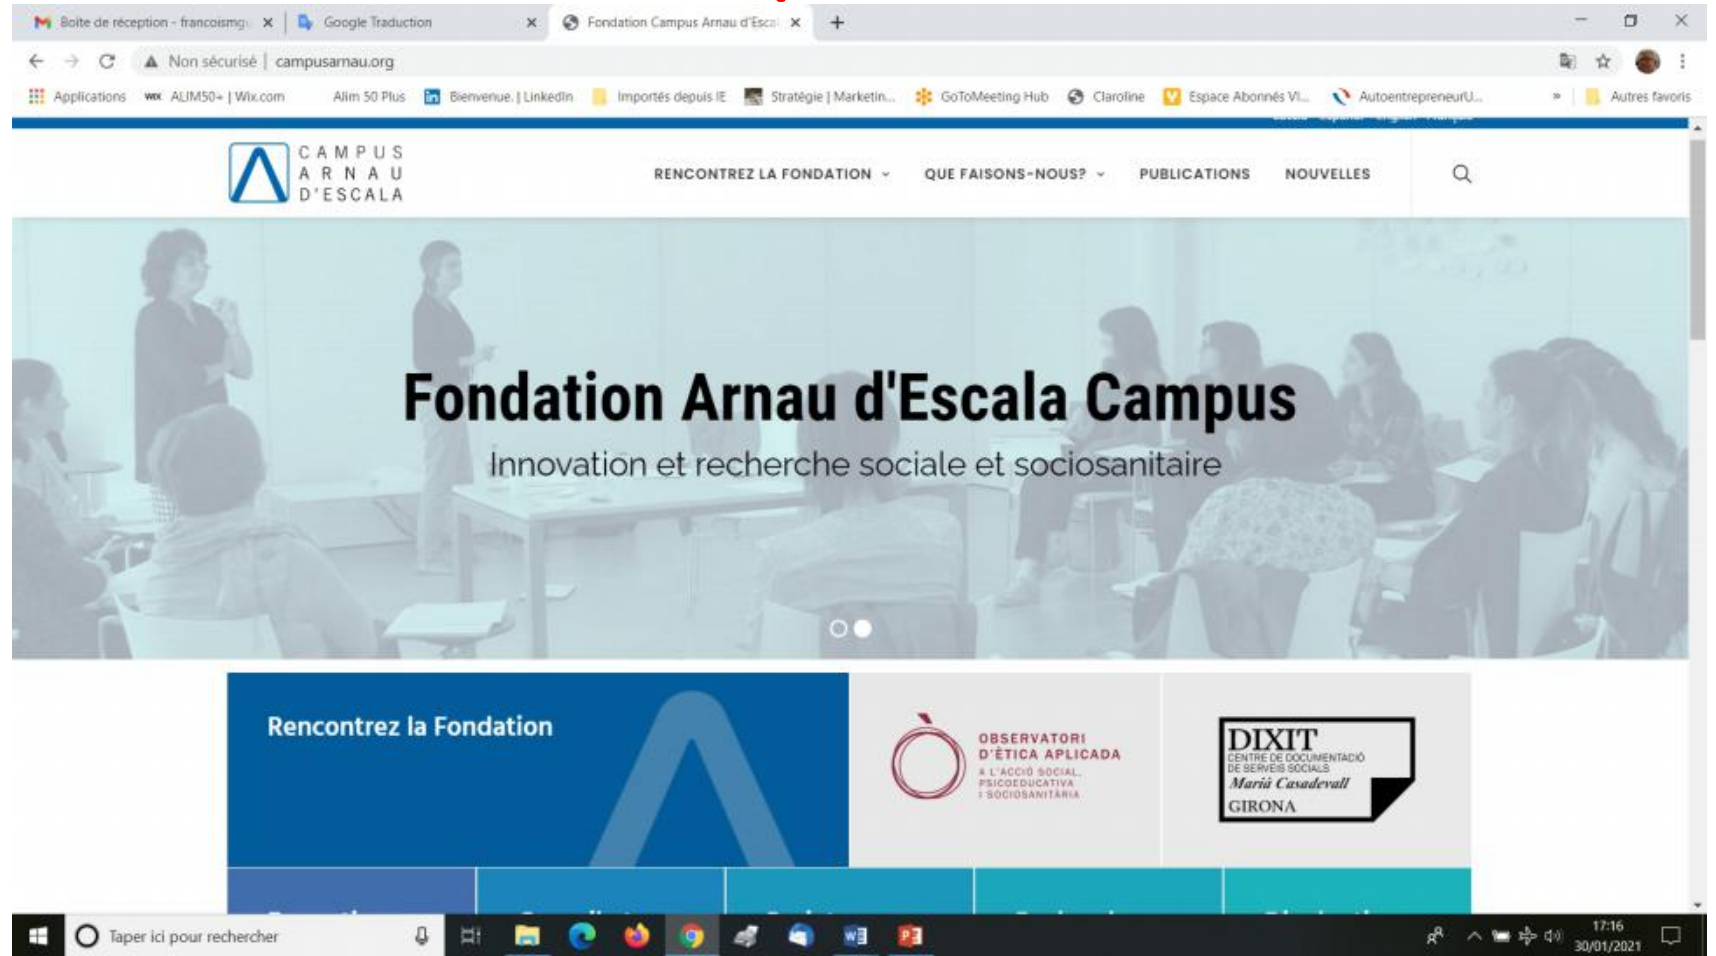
Boite de réception - francoismg ×
Google Traduction ×
Fondation Campus Arnau d'Escal ×
+

Non sécurisé | campusarnau.org

Applications
ALIM50+ | Wix.com
Alim 50 Plus
Bienvenue | LinkedIn
Importés depuis IE
Stratégie | Marketin...
GoToMeeting Hub
Claroline
Espace Abonnés VI...
AutoentrepreneurU...
»
Autres favoris

CAMPUS ARNAU D'ESCALA

RENCONTREZ LA FONDATION
QUE FAISONS-NOUS?
PUBLICATIONS
NOUVELLES

Fondation Arnau d'Escala Campus

Innovation et recherche sociale et sociosanitaire

Rencontrez la Fondation

OBSERVATORI D'ÈTICA APLICADA A L'ACCIÓ SOCIAL, PSICOEDUCATIVA I SOCIOSANITÀRIA

DIXIT
CENTRE DE DOCUMENTACIÓ DE SERVEIS SOCIALS
Marià Casadevall
GIRONA

Taper ici pour rechercher

17:16
30/01/2021